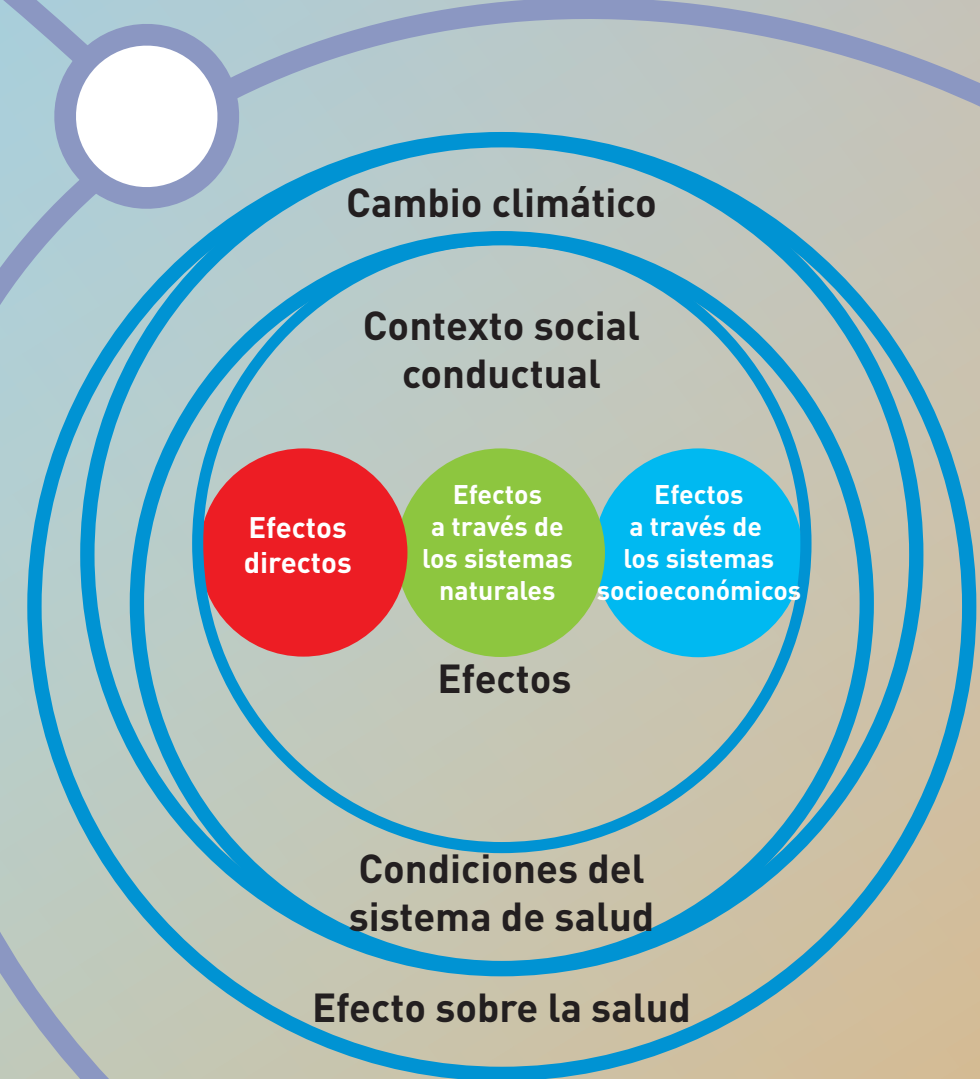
Cambio climático

Contexto social conductual

Efectos directos

Efectos a través de los sistemas naturales

Efectos a través de los sistemas socioeconómicos

Efectos

Condiciones del sistema de salud

Efecto sobre la salud